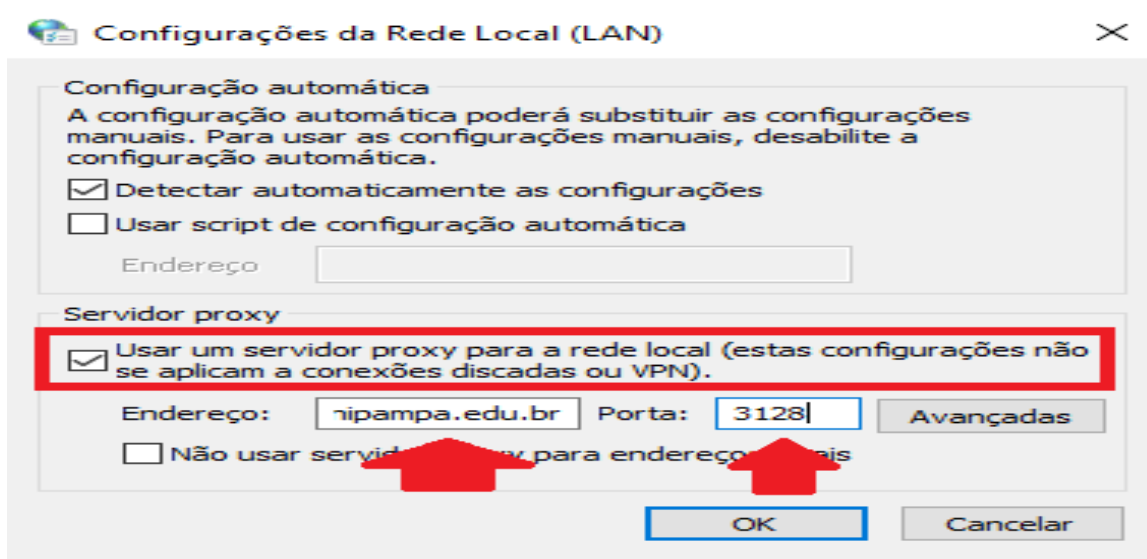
Configurações da Rede Local (LAN)

Configuração automática

A configuração automática poderá substituir as configurações manuais. Para usar as configurações manuais, desabilite a configuração automática.

Detectar automaticamente as configurações

Usar script de configuração automática

Endereço

Servidor proxy

Usar um servidor proxy para a rede local (estas configurações não se aplicam a conexões discadas ou VPN).

Endereço: ıipampa.edu.br Porta: 3128 Avançadas

Não usar servid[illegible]y para endereço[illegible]ais

OK Cancelar